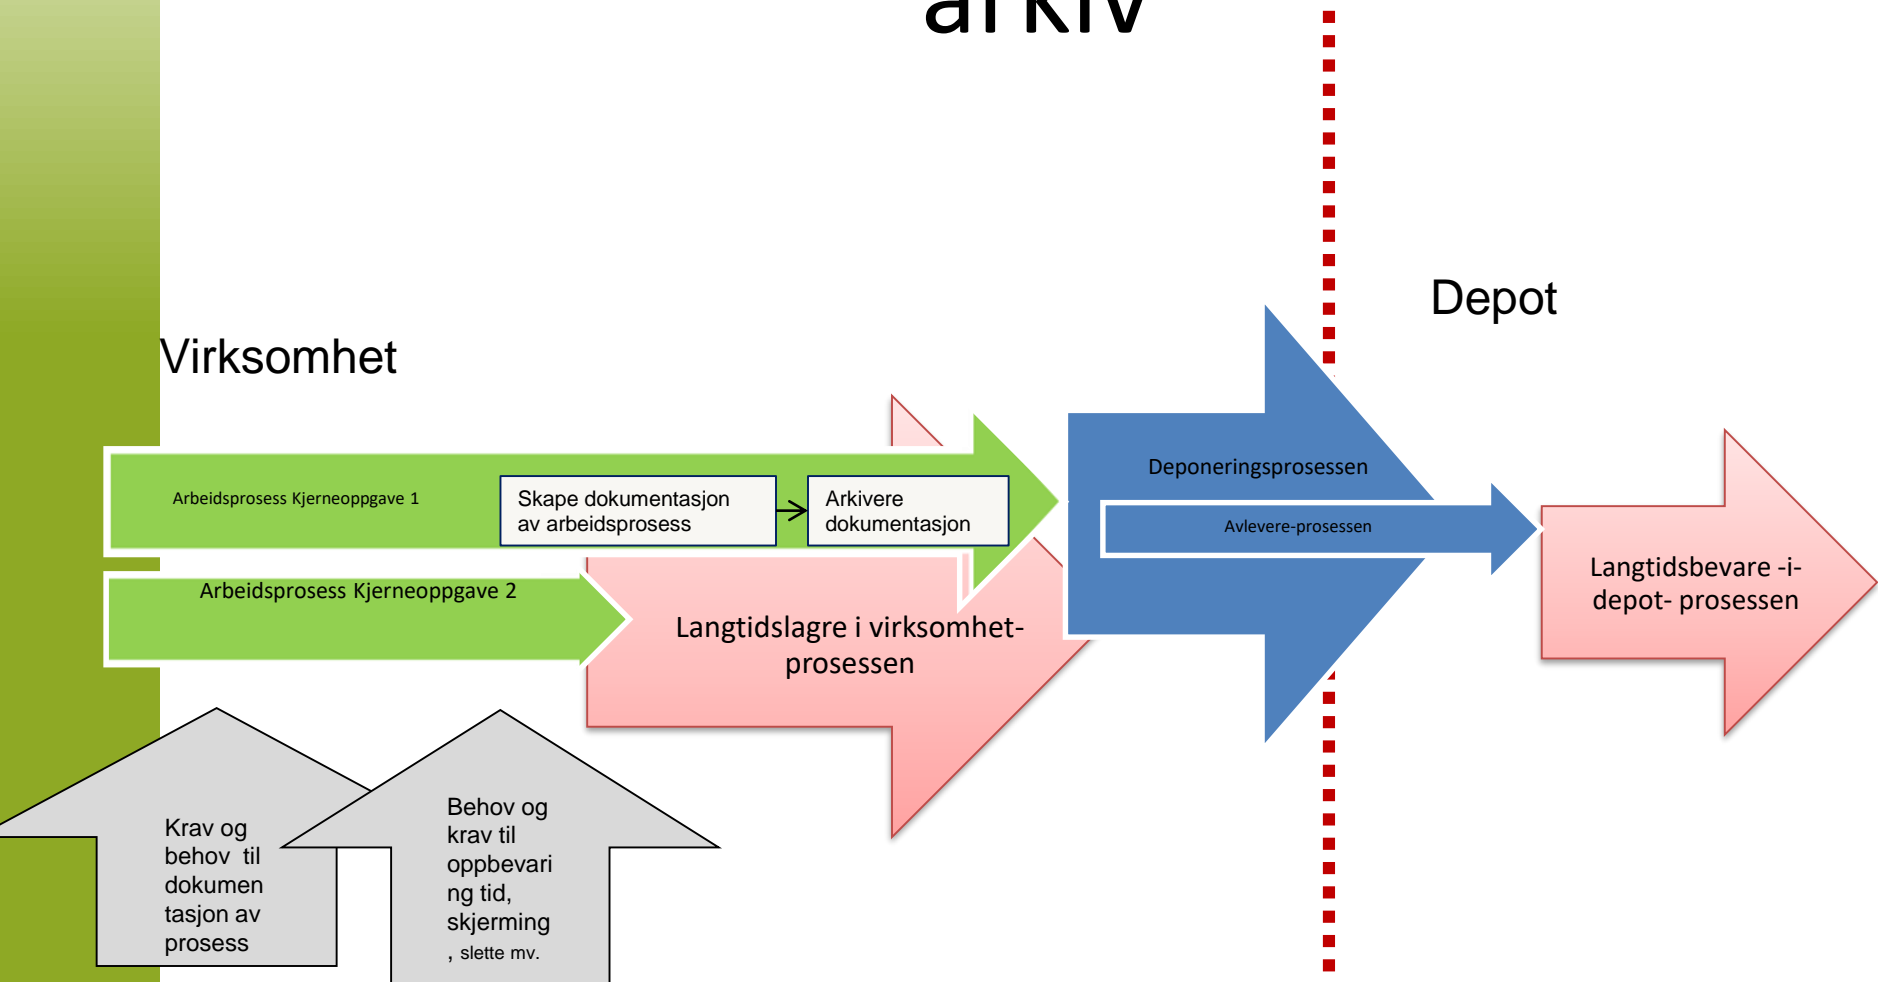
arkiv

Depot

Virksomhet

Arbeidsprosess Kjerneoppgave 1

Skape dokumentasjon av arbeidsprosess

Arkivere dokumentasjon

Deponeringsprosessen

Avlevere-prosessen

Arbeidsprosess Kjerneoppgave 2

Langtidslagre i virksomhet-prosessen

Langtidsbevare -i-depot- prosessen

Krav og behov til dokumentasjon av prosess

Behov og krav til oppbevaring tid, skjerming, slette mv.